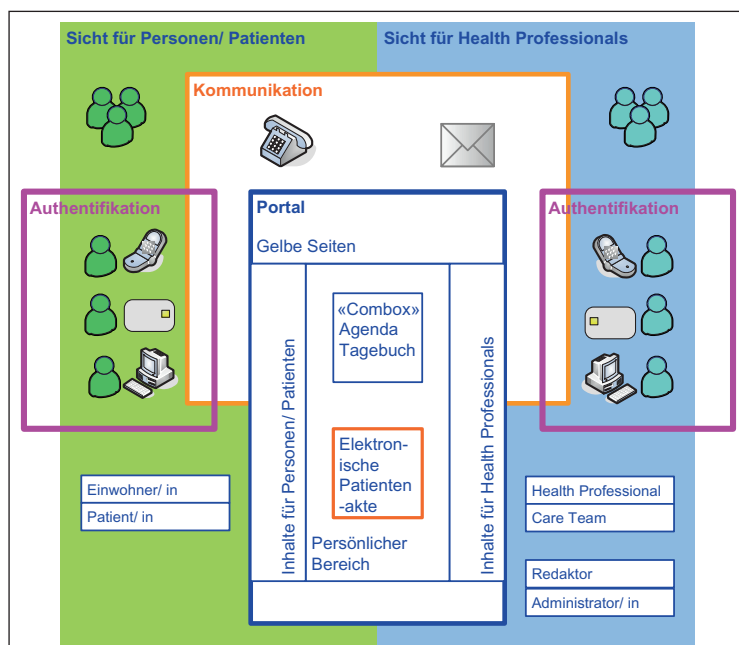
Sicht für Personen/ Patienten

Sicht für Health Professionals

Kommunikation

Authentifikation

Authentifikation

Portal

Gelbe Seiten

Inhalte für Personen/ Patienten

«Combox» Agenda Tagebuch

Elektronische Patienten -akte

Persönlicher Bereich

Inhalte für Health Professionals

Einwohner/ in

Patient/ in

Health Professional

Care Team

Redaktor

Administrator/ in